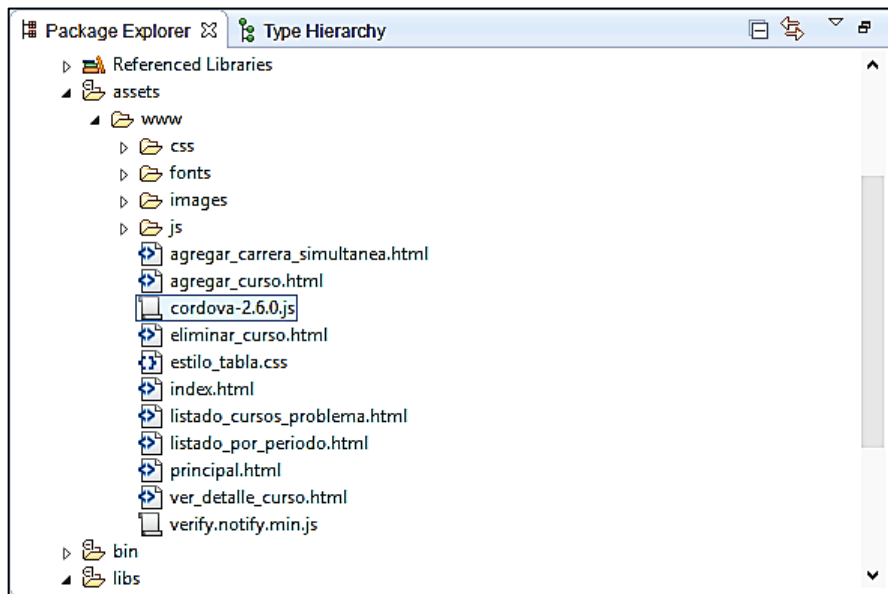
Package Explorer ☒ Type Hierarchy

Referenced Libraries
assets
www
css
fonts
images
js
agregar_carrera_simultanea.html
agregar_curso.html
cordova-2.6.0.js
eliminar_curso.html
estilo_tabla.css
index.html
listado_cursos_problema.html
listado_por_periodo.html
principal.html
ver_detalle_curso.html
verify.notify.min.js
bin
libs